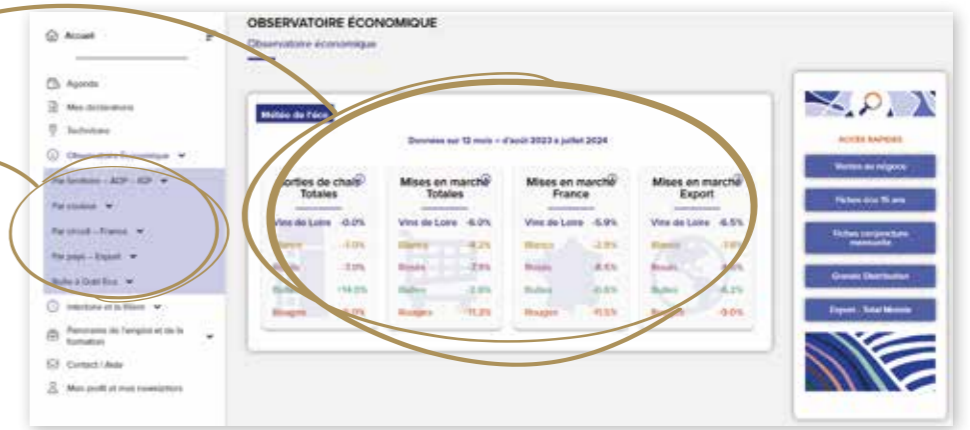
OBSERVATOIRE ÉCONOMIQUE
Observatoire économique

Accueil

Agenda
Mes déclarations
Techniques
Observatoire Économique
Par fonction - AOP - IGP
Par couleur
Par circuit - France
Par pays - Export
Bulle à Quel Éco
Interloire et la filière
Panorama de l'emploi et de la formation
Contact / Aide
Mon profil et mes newsletters

Météo de l'éco

Données sur 12 mois – d'août 2023 à juillet 2024

Sorties de chais Totales
Vins de Loire -0.0%
Blancs -1.0%
Rosés -7.0%
Bulles +14.0%
Rouges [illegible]

Mises en marché Totales
Vins de Loire -6.0%
Blancs -4.2%
Rosés -7.8%
Bulles -2.8%
Rouges -11.2%

Mises en marché France
Vins de Loire -5.9%
Blancs -2.9%
Rosés -8.1%
Bulles -0.8%
Rouges -11.5%

Mises en marché Export
Vins de Loire -6.5%
Blancs -7.6%
Rosés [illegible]
Bulles -6.2%
Rouges -9.0%

ACCÈS RAPIDES
Ventes au négoce
Fiches éco 15 ans
Fiches conjoncture mensuelle
Grande Distribution
Export - Total Monde